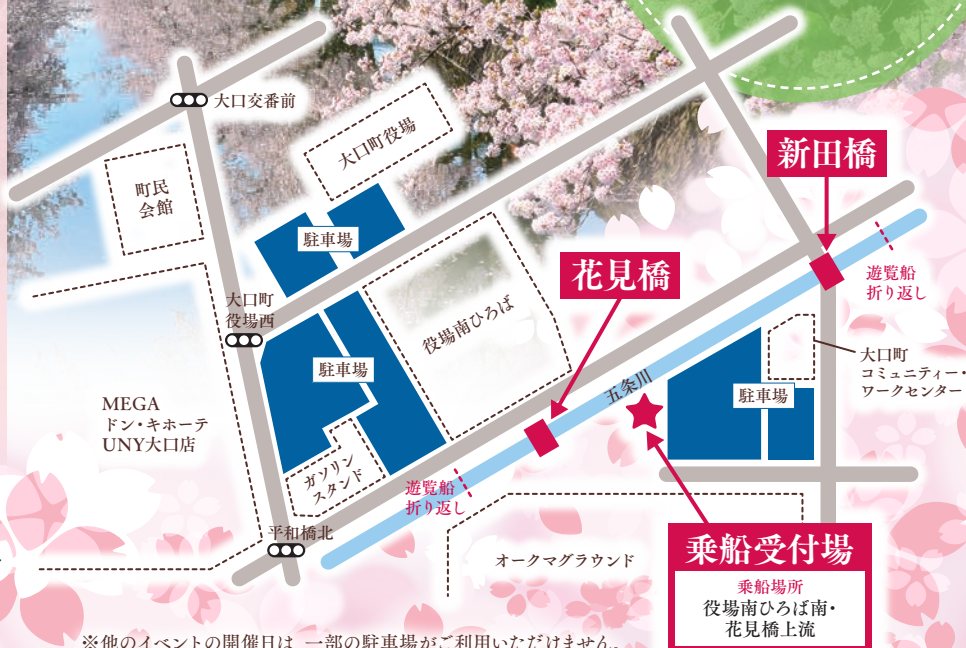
大口交番前

大口町役場

町民会館

駐車場

新田橋

遊覧船
折り返し

花見橋

大口町
役場西

役場南ひろば

駐車場

五条川

駐車場

大口町
コミュニティー・
ワークセンター

MEGA
ドン・キホーテ
UNY大口店

ガソリン
スタンド

遊覧船
折り返し

平和橋北

オークマグラウンド

乗船受付場

乗船場所
役場南ひろば南・
花見橋上流

※他のイベントの開催日は、一部の駐車場がご利用いただけません。